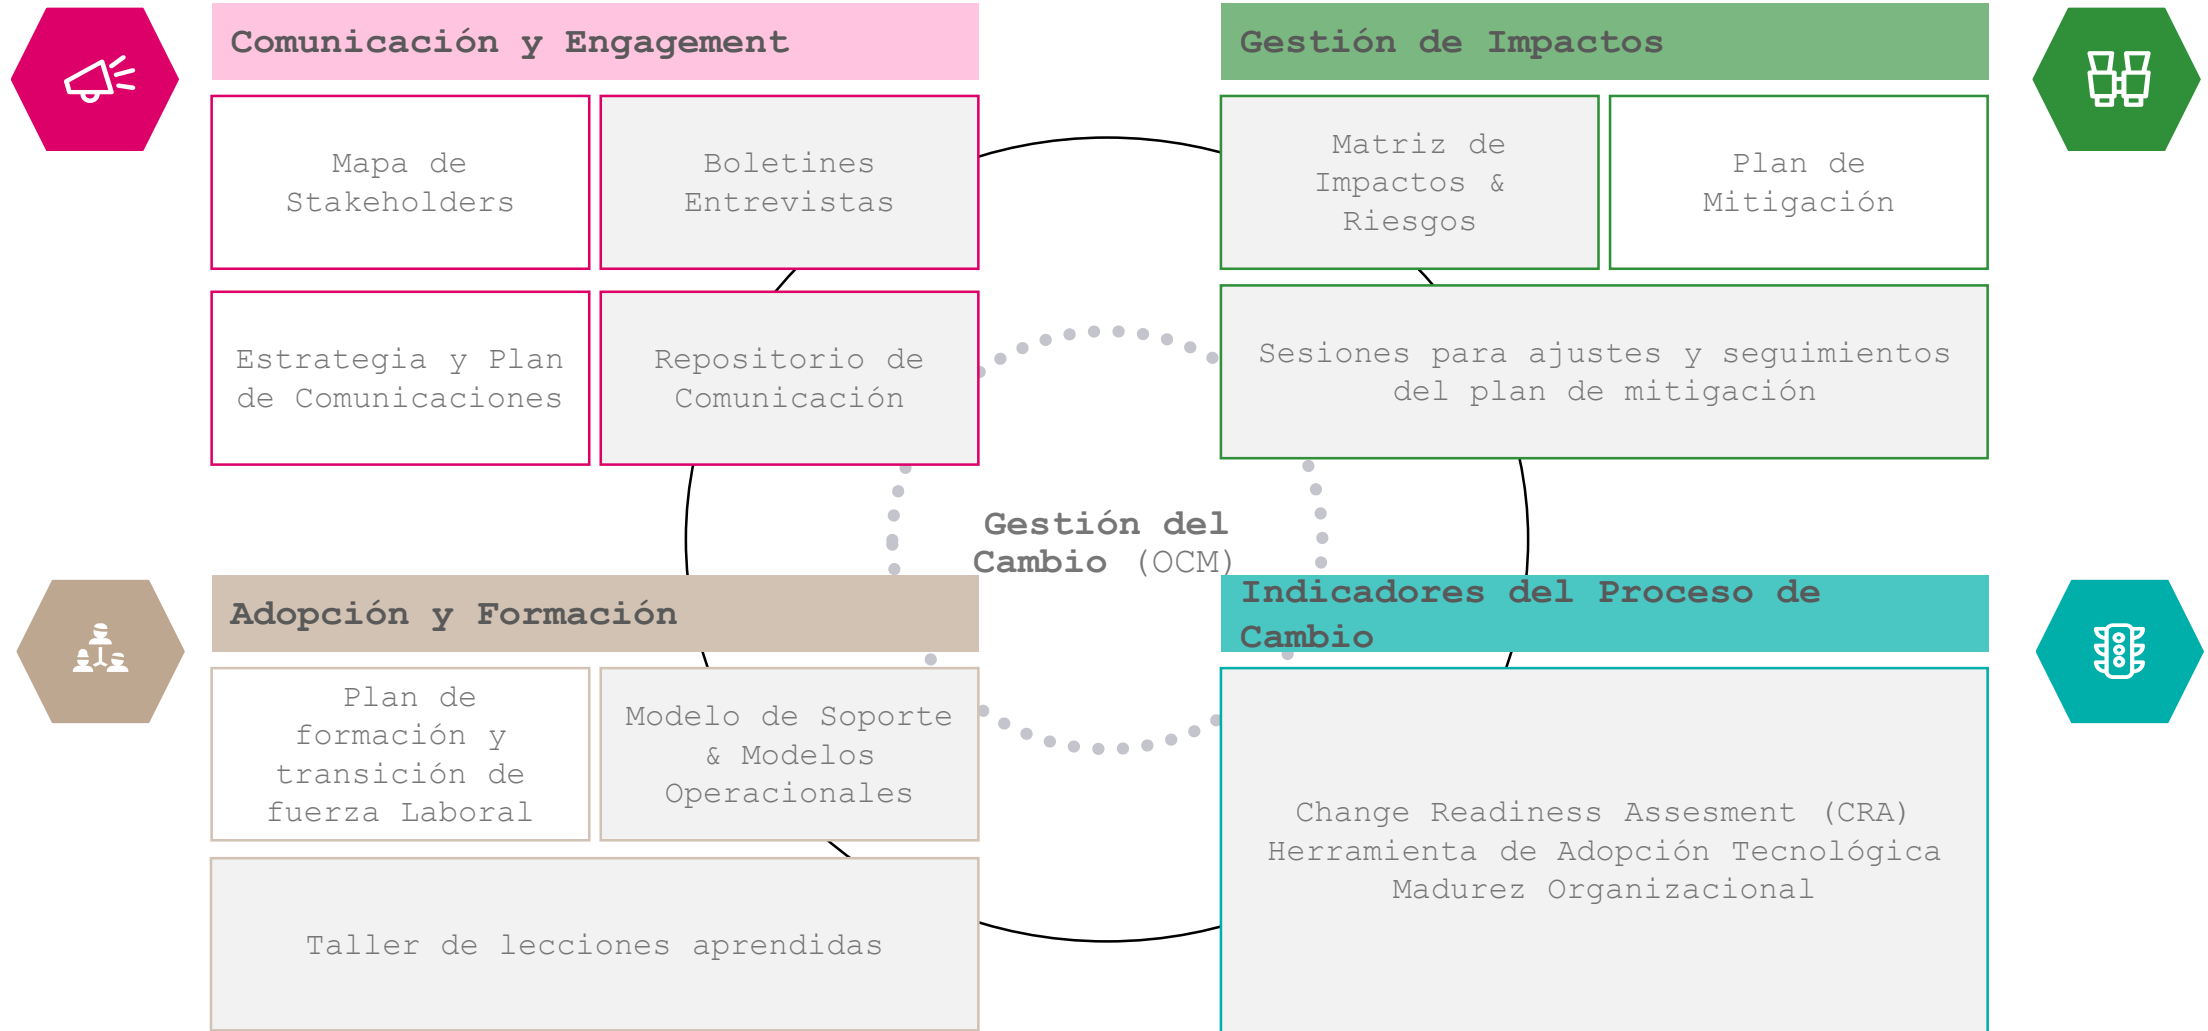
Comunicación y Engagement

Mapa de Stakeholders

Boletines Entrevistas

Estrategia y Plan de Comunicaciones

Repositorio de Comunicación

Gestión de Impactos

Matriz de Impactos & Riesgos

Plan de Mitigación

Sesiones para ajustes y seguimientos del plan de mitigación

Gestión del Cambio (OCM)

Adopción y Formación

Plan de formación y transición de fuerza Laboral

Modelo de Soporte & Modelos Operacionales

Taller de lecciones aprendidas

Indicadores del Proceso de Cambio

Change Readiness Assesment (CRA)
Herramienta de Adopción Tecnológica
Madurez Organizacional